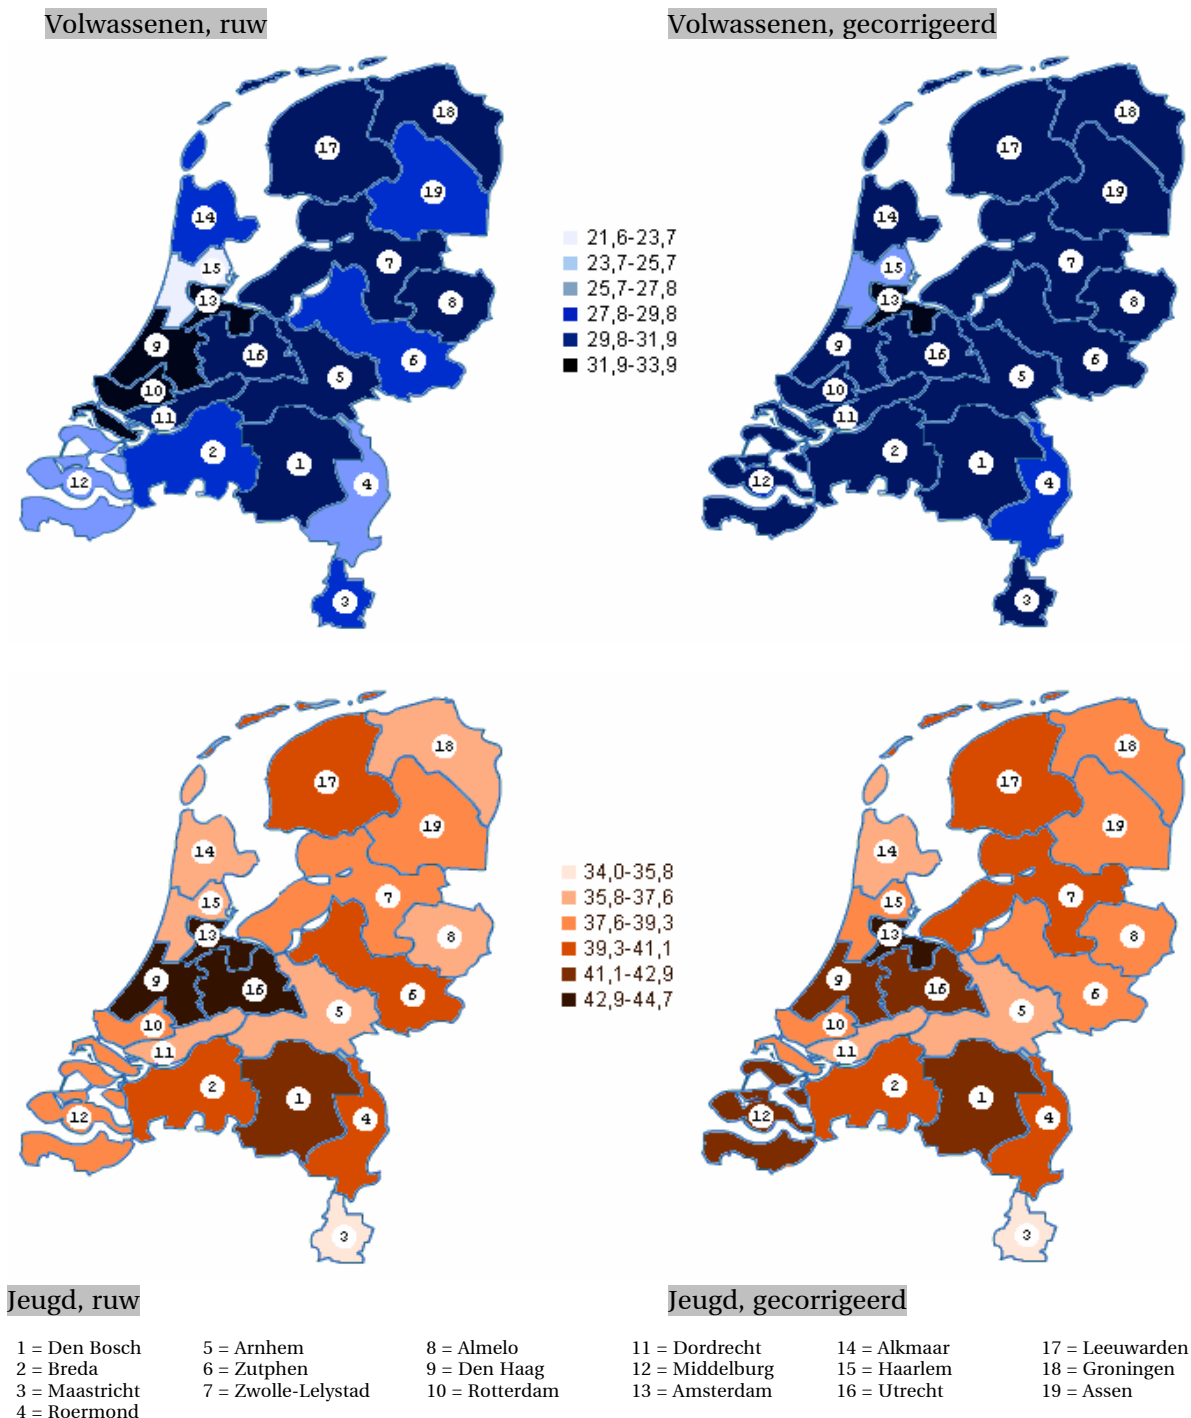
Volwassenen, ruw

Volwassenen, gecorrigeerd

18
17
19
14
15
7
13
8
9
16
6
5
10
11
2
1
12
4
3

21,6-23,7
23,7-25,7
25,7-27,8
27,8-29,8
29,8-31,9
31,9-33,9

18
17
19
14
15
7
13
8
9
16
6
5
10
11
2
1
12
4
3

18
17
19
14
15
7
13
8
9
16
6
5
10
11
2
1
12
4
3

34,0-35,8
35,8-37,6
37,6-39,3
39,3-41,1
41,1-42,9
42,9-44,7

18
17
19
14
15
7
13
8
9
16
5
6
10
11
2
1
12
4
3

Jeugd, ruw

Jeugd, gecorrigeerd

1 = Den Bosch
2 = Breda
3 = Maastricht
4 = Roermond

5 = Arnhem
6 = Zutphen
7 = Zwolle-Lelystad

8 = Almelo
9 = Den Haag
10 = Rotterdam

11 = Dordrecht
12 = Middelburg
13 = Amsterdam

14 = Alkmaar
15 = Haarlem
16 = Utrecht

17 = Leeuwarden
18 = Groningen
19 = Assen